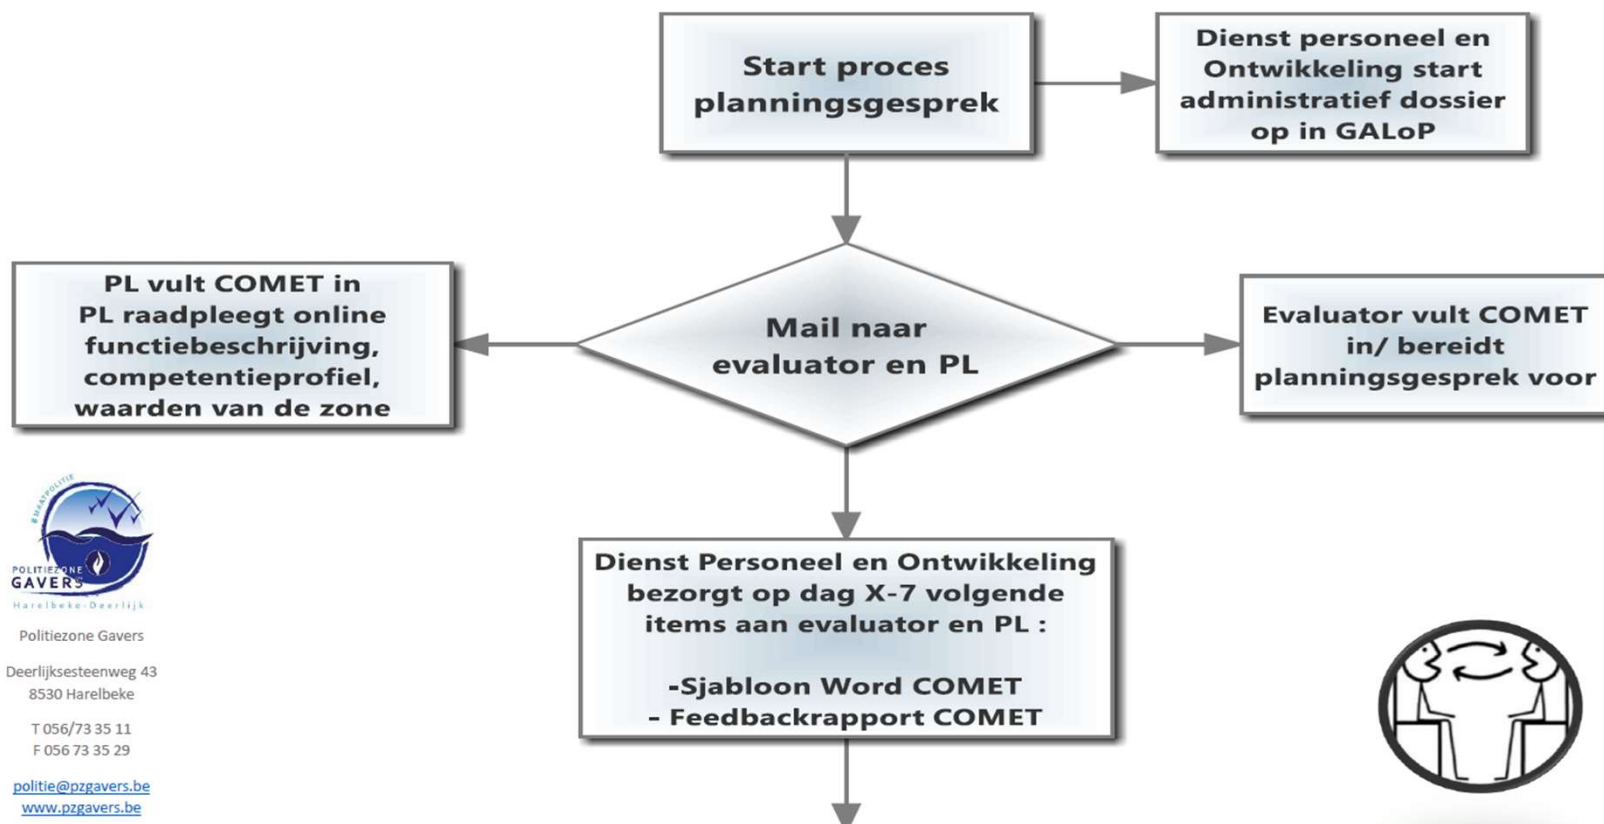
Start proces planningsgesprek

Dienst personeel en Ontwikkeling start administratief dossier op in GALoP

PL vult COMET in
PL raadpleegt online functiebeschrijving, competentieprofiel, waarden van de zone

Mail naar evaluator en PL

Evaluator vult COMET in/ bereidt planningsgesprek voor

#MAAKPOLITIE
POLITIEZONE GAVERS
Harelbeke-Deerlijk

Politiezone Gavers

Deerlijksesteenweg 43
8530 Harelbeke

T 056/73 35 11
F 056 73 35 29

politie@pzgavers.be
www.pzgavers.be

Dienst Personeel en Ontwikkeling bezorgt op dag X-7 volgende items aan evaluator en PL :

-Sjabloon Word COMET
- Feedbackrapport COMET